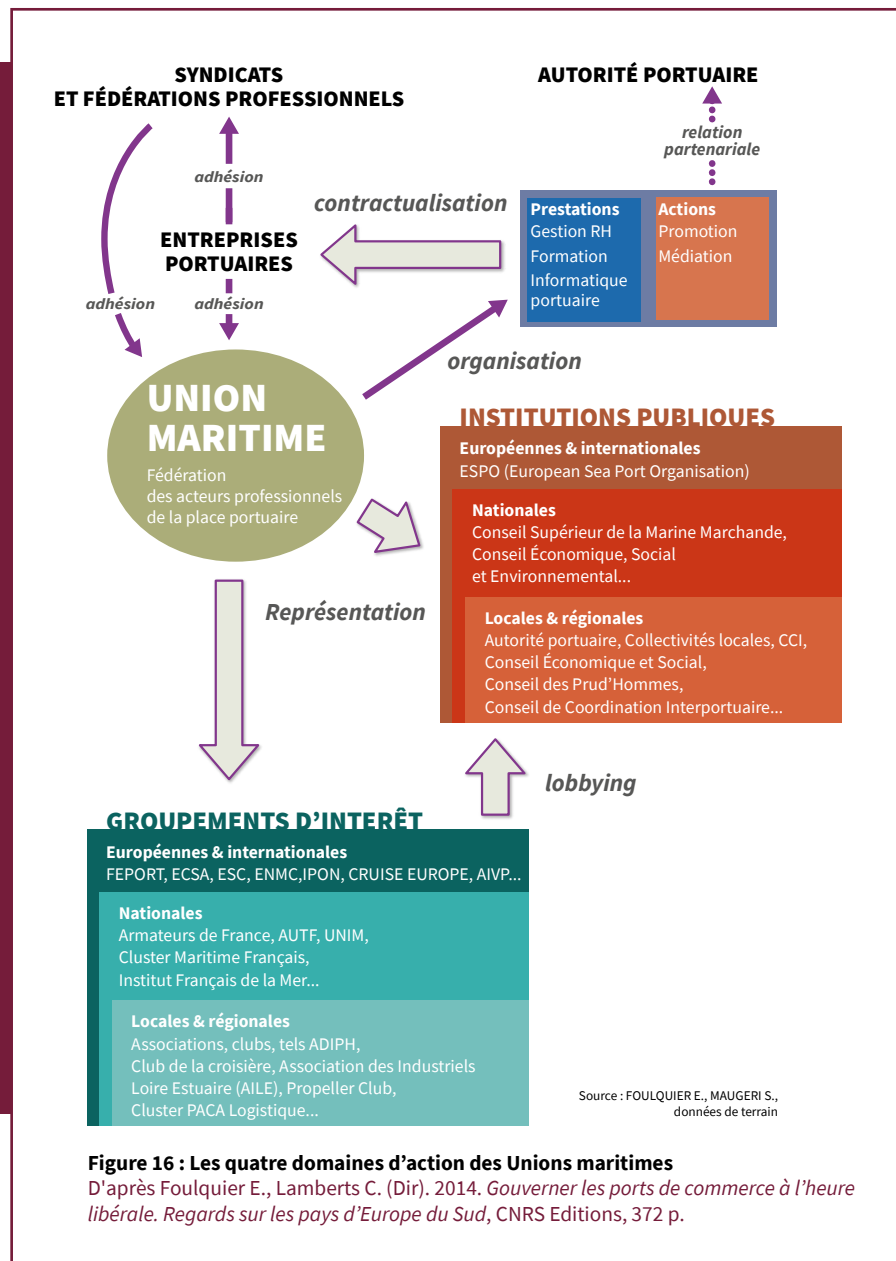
SYNDICATS ET FÉDÉRATIONS PROFESSIONNELS

AUTORITÉ PORTUAIRE

relation partenariale

adhésion

contractualisation

ENTREPRISES PORTUAIRES

Prestations
Gestion RH
Formation
Informatique portuaire

Actions
Promotion
Médiation

adhésion

adhésion

organisation

UNION MARITIME
Fédération des acteurs professionnels de la place portuaire

INSTITUTIONS PUBLIQUES
Européennes & internationales
ESPO (European Sea Port Organisation)
Nationales
Conseil Supérieur de la Marine Marchande, Conseil Économique, Social et Environnemental...
Locales & régionales
Autorité portuaire, Collectivités locales, CCI, Conseil Économique et Social, Conseil des Prud'Hommes, Conseil de Coordination Interportuaire...

Représentation

lobbying

GROUPEMENTS D'INTERÊT
Européennes & internationales
FEPORT, ECSA, ESC, ENMC,IPON, CRUISE EUROPE, AIVP...
Nationales
Armateurs de France, AUTF, UNIM, Cluster Maritime Français, Institut Français de la Mer...
Locales & régionales
Associations, clubs, tels ADIPH, Club de la croisière, Association des Industriels Loire Estuaire (AILE), Propeller Club, Cluster PACA Logistique...

Source : FOULQUIER E., MAUGERI S., données de terrain

Figure 16 : Les quatre domaines d'action des Unions maritimes
D'après Foulquier E., Lamberts C. (Dir). 2014. Gouverner les ports de commerce à l'heure libérale. Regards sur les pays d'Europe du Sud, CNRS Editions, 372 p.